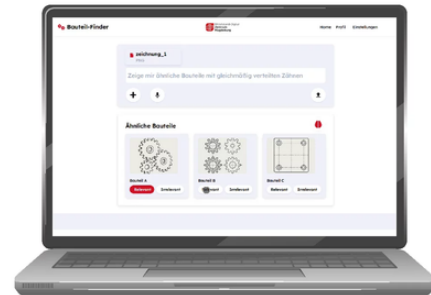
Bauteil-Finder

Home Profil Einstellungen

zeichnung_1
PDF

Zeige mir ähnliche Bauteile mit gleichmäßig verteilten Zähnen

+

Ähnliche Bauteile

Bauteil A
Relevant Irrelevant

Bauteil B
Relevant Irrelevant

Bauteil C
Relevant Irrelevant